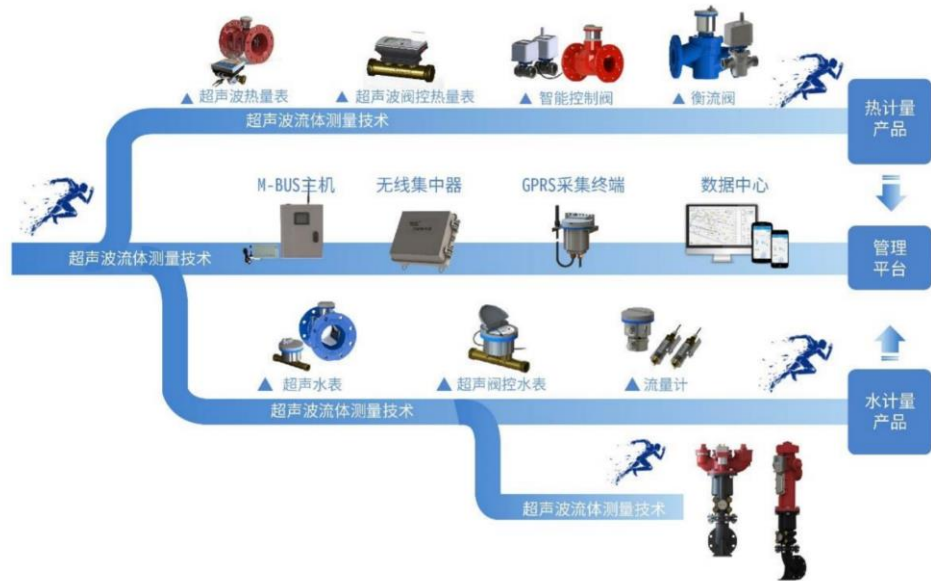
▲ 超声波热量表
▲ 超声波阀控热量表
▲ 智能控制阀
▲ 衡流阀

超声波流体测量技术

热计量产品

M-BUS主机
无线集中器
GPRS采集终端
数据中心

超声波流体测量技术

管理平台

▲ 超声水表
▲ 超声阀控水表
▲ 流量计

超声波流体测量技术

水计量产品

超声波流体测量技术